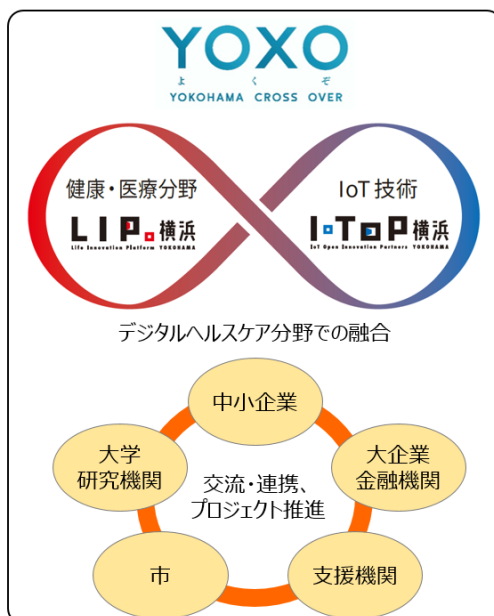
YOXO
よ く そ
YOKOHAMA CROSS OVER

健康・医療分野
LIP.横浜
Life Innovation Platform YOKOHAMA

IoT技術
I・TOP横浜
IoT Open Innovation Partners YOKOHAMA

デジタルヘルスケア分野での融合

中小企業
大学
研究機関
大企業
金融機関
交流・連携、
プロジェクト推進
市
支援機関